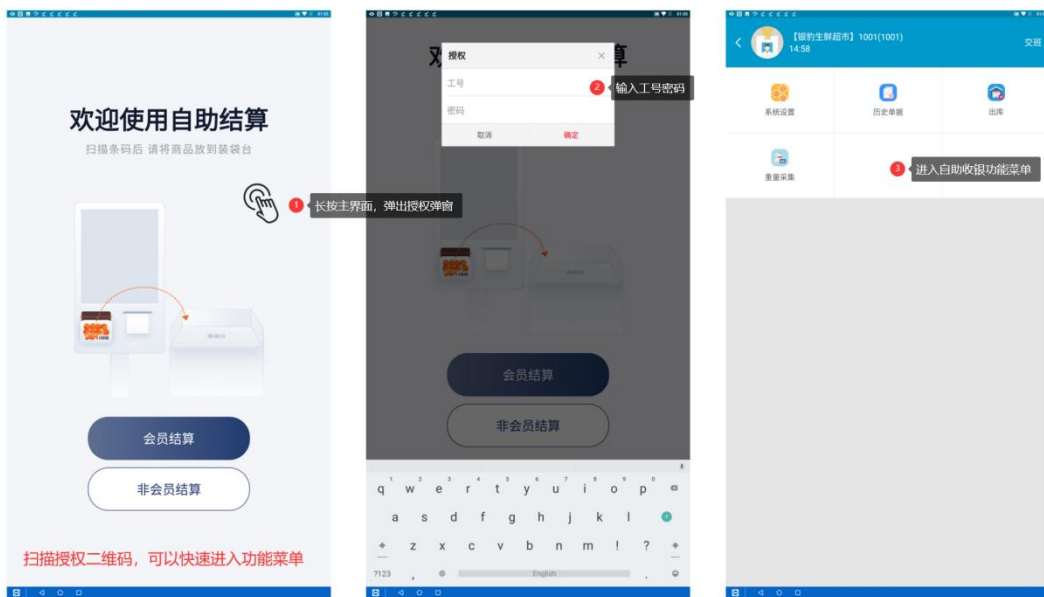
欢迎使用自助结算

扫描条码后 请将商品放到装袋台

1 长按主界面，弹出授权弹窗

会员结算

非会员结算

扫描授权二维码，可以快速进入功能菜单

欢 算

授权 ×

工号

2 输入工号密码

密码

取消 确定

会员结算

非会员结算

q w e r t y u i o p

a s d f g h j k l

z x c v b n m ! ?

?123 , English .

【银豹生鲜超市】1001(1001)
14:58

交班

系统设置

历史单据

出库

重量采集

3 进入自助收银功能菜单